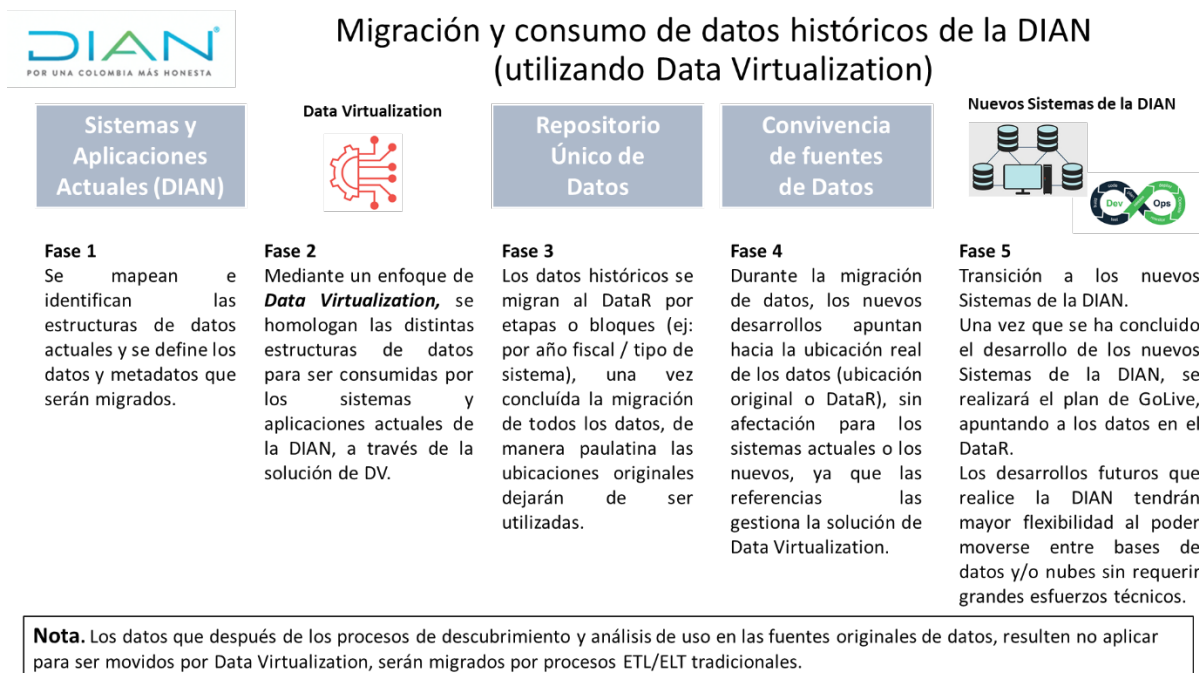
DIAN
POR UNA COLOMBIA MÁS HONESTA

Migración y consumo de datos históricos de la DIAN (utilizando Data Virtualization)

Sistemas y Aplicaciones Actuales (DIAN)

Data Virtualization

Repositorio Único de Datos

Convivencia de fuentes de Datos

Nuevos Sistemas de la DIAN

Dev Ops

Fase 1
Se mapean e identifican las estructuras de datos actuales y se define los datos y metadatos que serán migrados.

Fase 2
Mediante un enfoque de ***Data Virtualization,*** se homologan las distintas estructuras de datos para ser consumidas por los sistemas y aplicaciones actuales de la DIAN, a través de la solución de DV.

Fase 3
Los datos históricos se migran al DataR por etapas o bloques (ej: por año fiscal / tipo de sistema), una vez concluída la migración de todos los datos, de manera paulatina las ubicaciones originales dejarán de ser utilizadas.

Fase 4
Durante la migración de datos, los nuevos desarrollos apuntan hacia la ubicación real de los datos (ubicación original o DataR), sin afectación para los sistemas actuales o los nuevos, ya que las referencias las gestiona la solución de Data Virtualization.

Fase 5
Transición a los nuevos Sistemas de la DIAN.
Una vez que se ha concluido el desarrollo de los nuevos Sistemas de la DIAN, se realizará el plan de GoLive, apuntando a los datos en el DataR.
Los desarrollos futuros que realice la DIAN tendrán mayor flexibilidad al poder moverse entre bases de datos y/o nubes sin requerir grandes esfuerzos técnicos.

**Nota.** Los datos que después de los procesos de descubrimiento y análisis de uso en las fuentes originales de datos, resulten no aplicar para ser movidos por Data Virtualization, serán migrados por procesos ETL/ELT tradicionales.